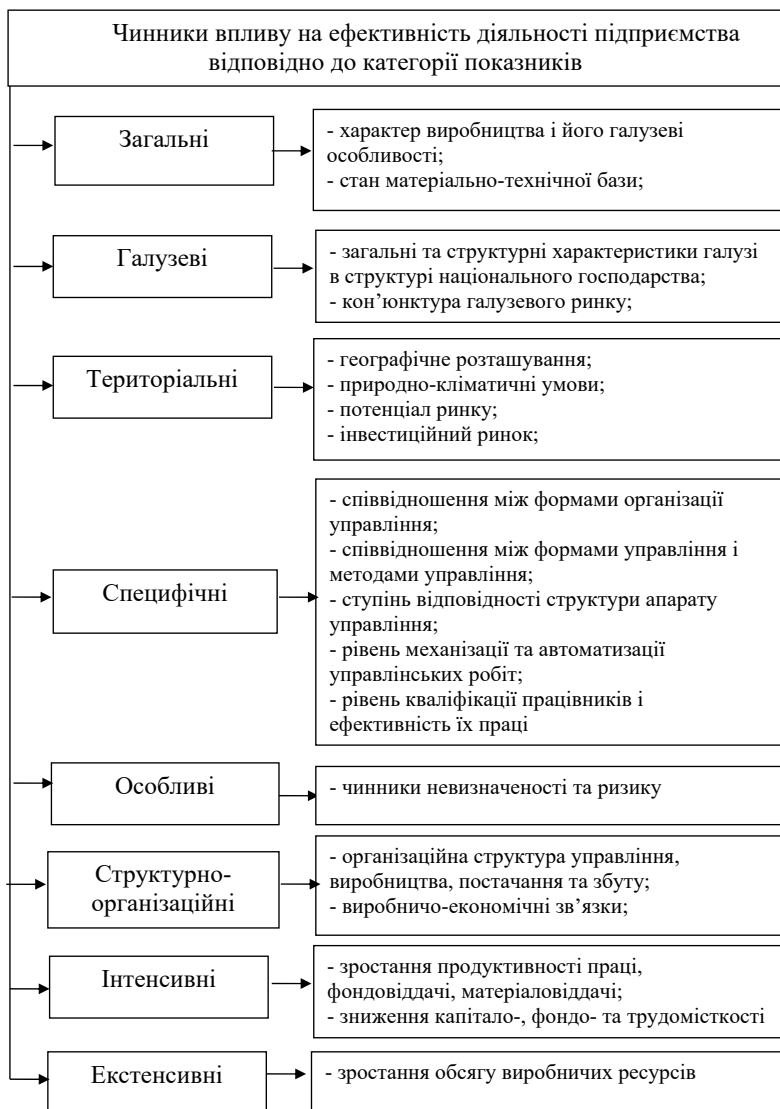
Чинники впливу на ефективність діяльності підприємства відповідно до категорії показників

Загальні

- характер виробництва і його галузеві особливості;
- стан матеріально-технічної бази;

Галузеві

- загальні та структурні характеристики галузі в структурі національного господарства;
- кон'юнктура галузевого ринку;

Територіальні

- географічне розташування;
- природно-кліматичні умови;
- потенціал ринку;
- інвестиційний ринок;

Специфічні

- співвідношення між формами організації управління;
- співвідношення між формами управління і методами управління;
- ступінь відповідності структури апарату управління;
- рівень механізації та автоматизації управлінських робіт;
- рівень кваліфікації працівників і ефективність їх праці

Особливі

- чинники невизначеності та ризику

Структурно-організаційні

- організаційна структура управління, виробництва, постачання та збуту;
- виробничо-економічні зв'язки;

Інтенсивні

- зростання продуктивності праці, фондовіддачі, матеріаловіддачі;
- зниження капітало-, фондо- та трудомісткості

Екстенсивні

- зростання обсягу виробничих ресурсів